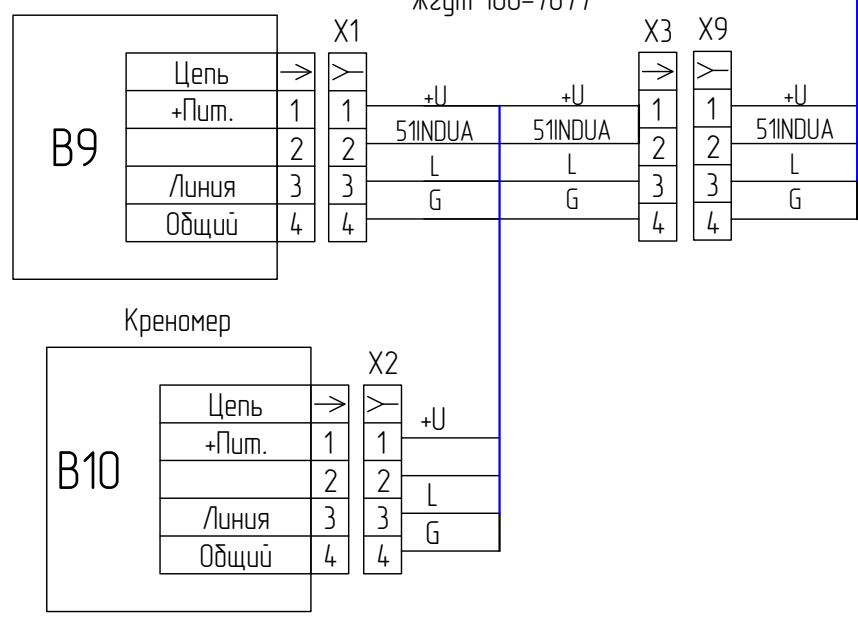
Жгут 100-7077 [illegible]

X1

X3 X9

B9

| Цепь | $\rightarrow$ |
|---|---|
| +Пит. | 1 |
| | 2 |
| Линия | 3 |
| Общий | 4 |

| $\succ$ |
|---|
| 1 |
| 2 |
| 3 |
| 4 |

+U
51INDUA
L
G

+U
51INDUA
L
G

| $\rightarrow$ |
|---|
| 1 |
| 2 |
| 3 |
| 4 |

| $\succ$ |
|---|
| 1 |
| 2 |
| 3 |
| 4 |

+U
51INDUA
L
G

Креномер

X2

B10

| Цепь | $\rightarrow$ |
|---|---|
| +Пит. | 1 |
| | 2 |
| Линия | 3 |
| Общий | 4 |

| $\succ$ |
|---|
| 1 |
| 2 |
| 3 |
| 4 |

+U
L
G